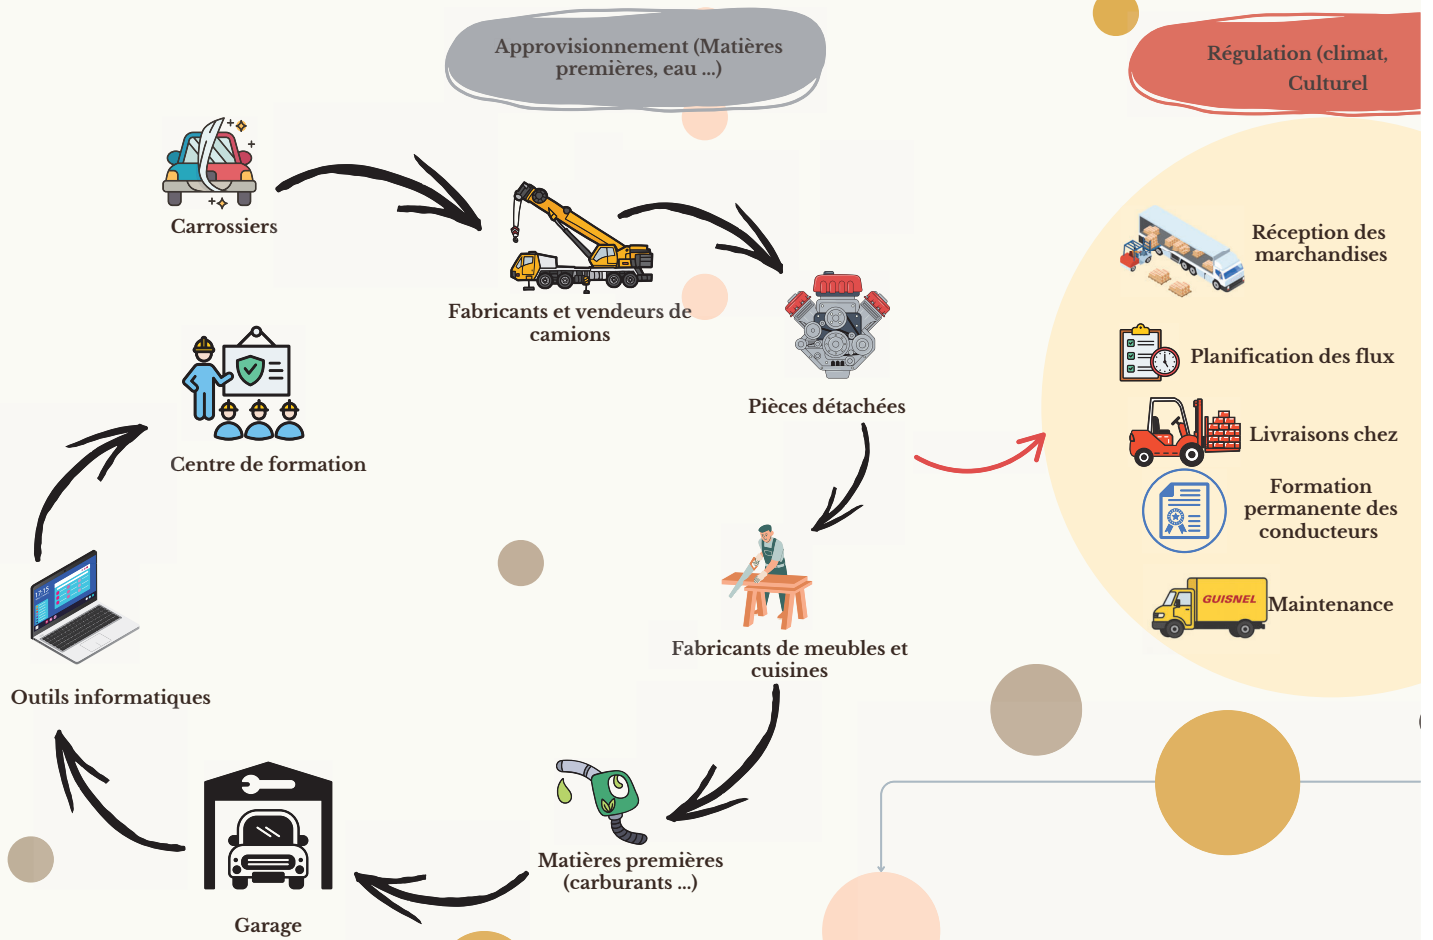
Approvisionnement (Matières premières, eau ...)

Régulation (climat, Culturel

Carrossiers

Fabricants et vendeurs de camions

Pièces détachées

Centre de formation

Réception des marchandises

Planification des flux

Livraisons chez

Formation permanente des conducteurs

GUISNEL

Maintenance

Fabricants de meubles et cuisines

Outils informatiques

Matières premières (carburants ...)

Garage